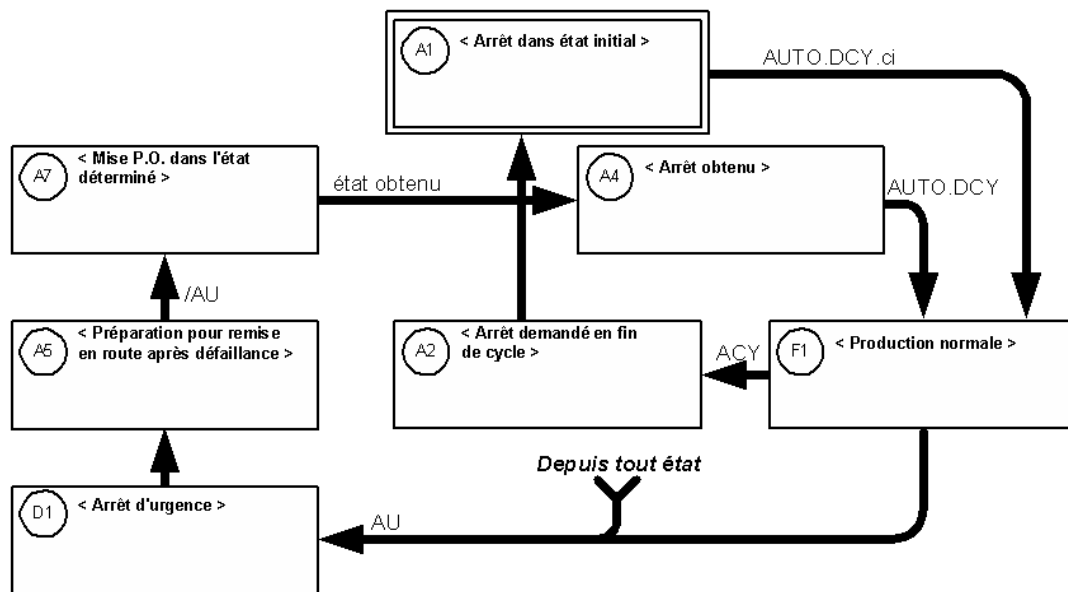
A1 < Arrêt dans état initial >

AUTO.DCY.ci

A7 < Mise P.O. dans l'état déterminé >

état obtenu

A4 < Arrêt obtenu >

AUTO.DCY

/AU

A5 < Préparation pour remise en route après défaillance >

A2 < Arrêt demandé en fin de cycle >

ACY

F1 < Production normale >

Depuis tout état

D1 < Arrêt d'urgence >

AU